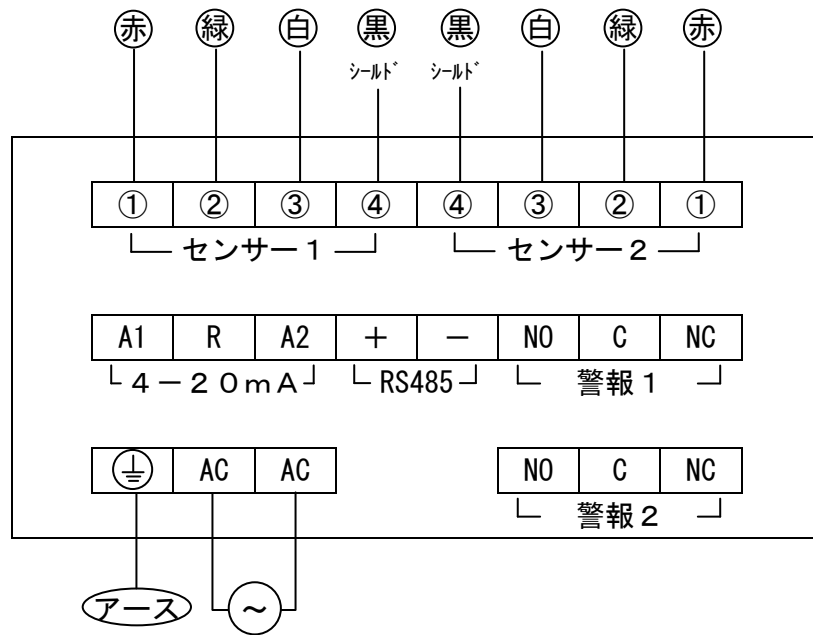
㊟ ㊧ ㊥ ㊩ ㊩ ㊥ ㊧ ㊟

赤 緑 白 黒 黒 白 緑 赤

ｼｰﾙﾄﾞ ｼｰﾙﾄﾞ

| ① | ② | ③ | ④ | ④ | ③ | ② | ① |
|---|---|---|---|---|---|---|---|

└─ センサー１ ─┘ └─ センサー２ ─┘

| A1 | R | A2 | ＋ | － | NO | C | NC |
|---|---|---|---|---|---|---|---|

└ ４－２０ｍＡ┘ └ RS485 ┘ └ 警報１ ┘

| ⏚ | AC | AC |
|---|---|---|

| NO | C | NC |
|---|---|---|

└ 警報２ ┘

アース ～